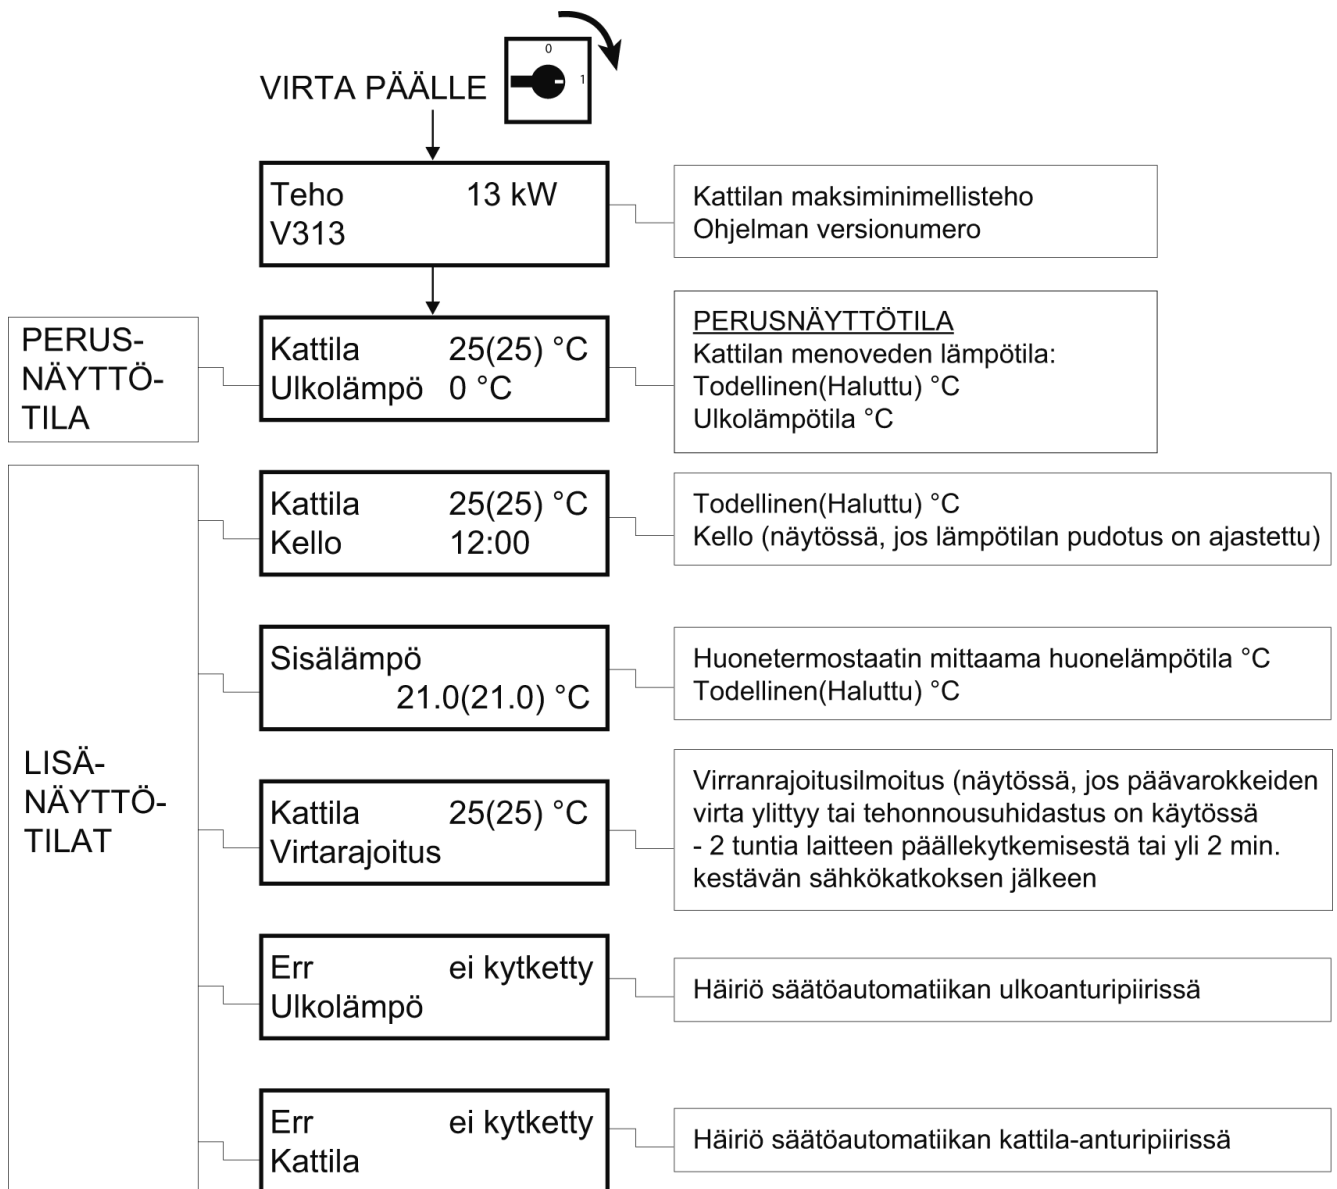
VIRTA PÄÄLLE

0

1

Teho 13 kW
V313

Kattilan maksiminimellisteho
Ohjelman versionumero

PERUS-NÄYTTÖ-TILA

Kattila 25(25) °C
Ulkolämpö 0 °C

PERUSNÄYTTÖTILA
Kattilan menoveden lämpötila:
Todellinen(Haluttu) °C
Ulkolämpötila °C

LISÄ-NÄYTTÖ-TILAT

Kattila 25(25) °C
Kello 12:00

Todellinen(Haluttu) °C
Kello (näytössä, jos lämpötilan pudotus on ajastettu)

Sisälämpö
21.0(21.0) °C

Huonetermostaatin mittaama huonelämpötila °C
Todellinen(Haluttu) °C

Kattila 25(25) °C
Virtarajoitus

Virranrajoitusilmoitus (näytössä, jos päävarokkeiden virta ylittyy tai tehonnousuhidastus on käytössä
- 2 tuntia laitteen päällekytkemisestä tai yli 2 min. kestävän sähkökatkoksen jälkeen

Err ei kytketty
Ulkolämpö

Häiriö säätöautomatiikan ulkoanturipiirissä

Err ei kytketty
Kattila

Häiriö säätöautomatiikan kattila-anturipiirissä